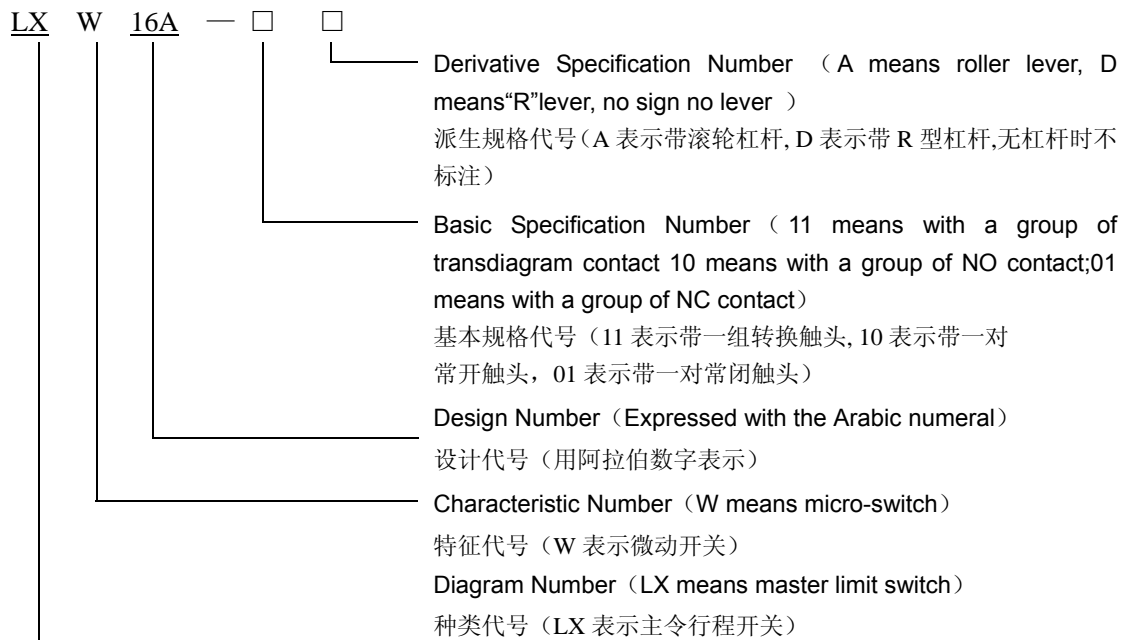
LX W 16A — □ □

Derivative Specification Number （A means roller lever, D means"R"lever, no sign no lever ）
派生规格代号（A 表示带滚轮杠杆, D 表示带 R 型杠杆,无杠杆时不标注）

Basic Specification Number（ 11 means with a group of transdiagram contact 10 means with a group of NO contact;01 means with a group of NC contact）
基本规格代号（11 表示带一组转换触头, 10 表示带一对常开触头，01 表示带一对常闭触头）

Design Number（Expressed with the Arabic numeral）
设计代号（用阿拉伯数字表示）

Characteristic Number（W means micro-switch）
特征代号（W 表示微动开关）

Diagram Number（LX means master limit switch）
种类代号（LX 表示主令行程开关）